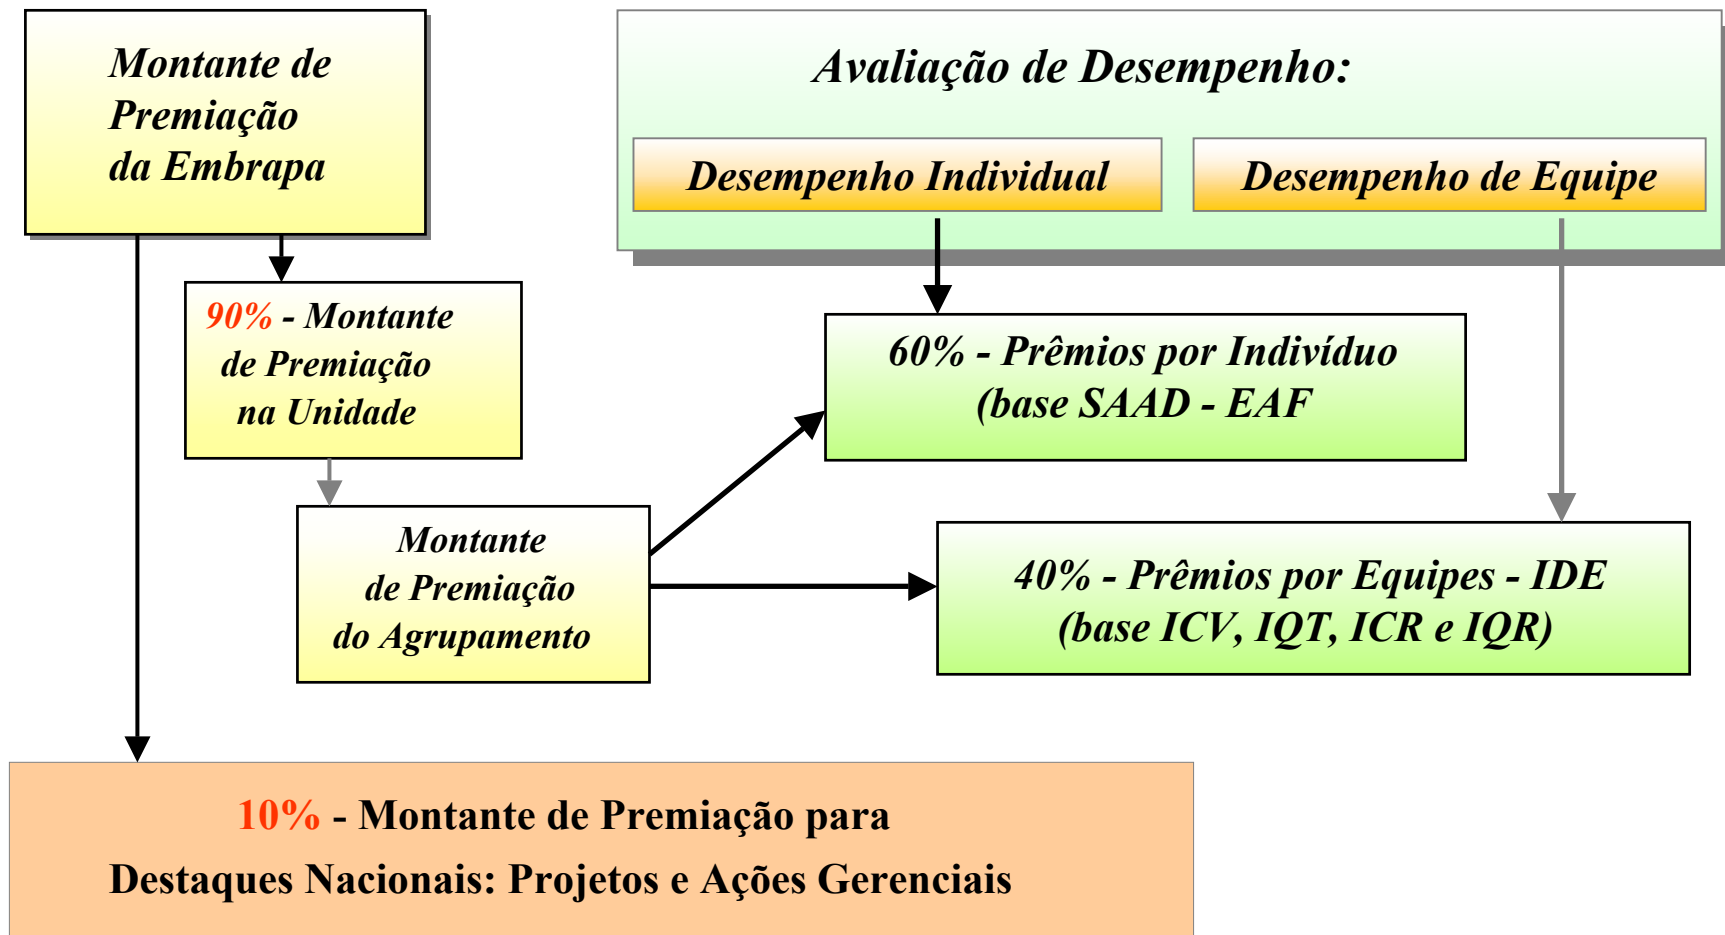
Montante de Premiação da Embrapa

Avaliação de Desempenho:

Desempenho Individual

Desempenho de Equipe

90% - Montante de Premiação na Unidade

60% - Prêmios por Indivíduo (base SAAD - EAF

Montante de Premiação do Agrupamento

40% - Prêmios por Equipes - IDE (base ICV, IQT, ICR e IQR)

10% - Montante de Premiação para Destaques Nacionais: Projetos e Ações Gerenciais